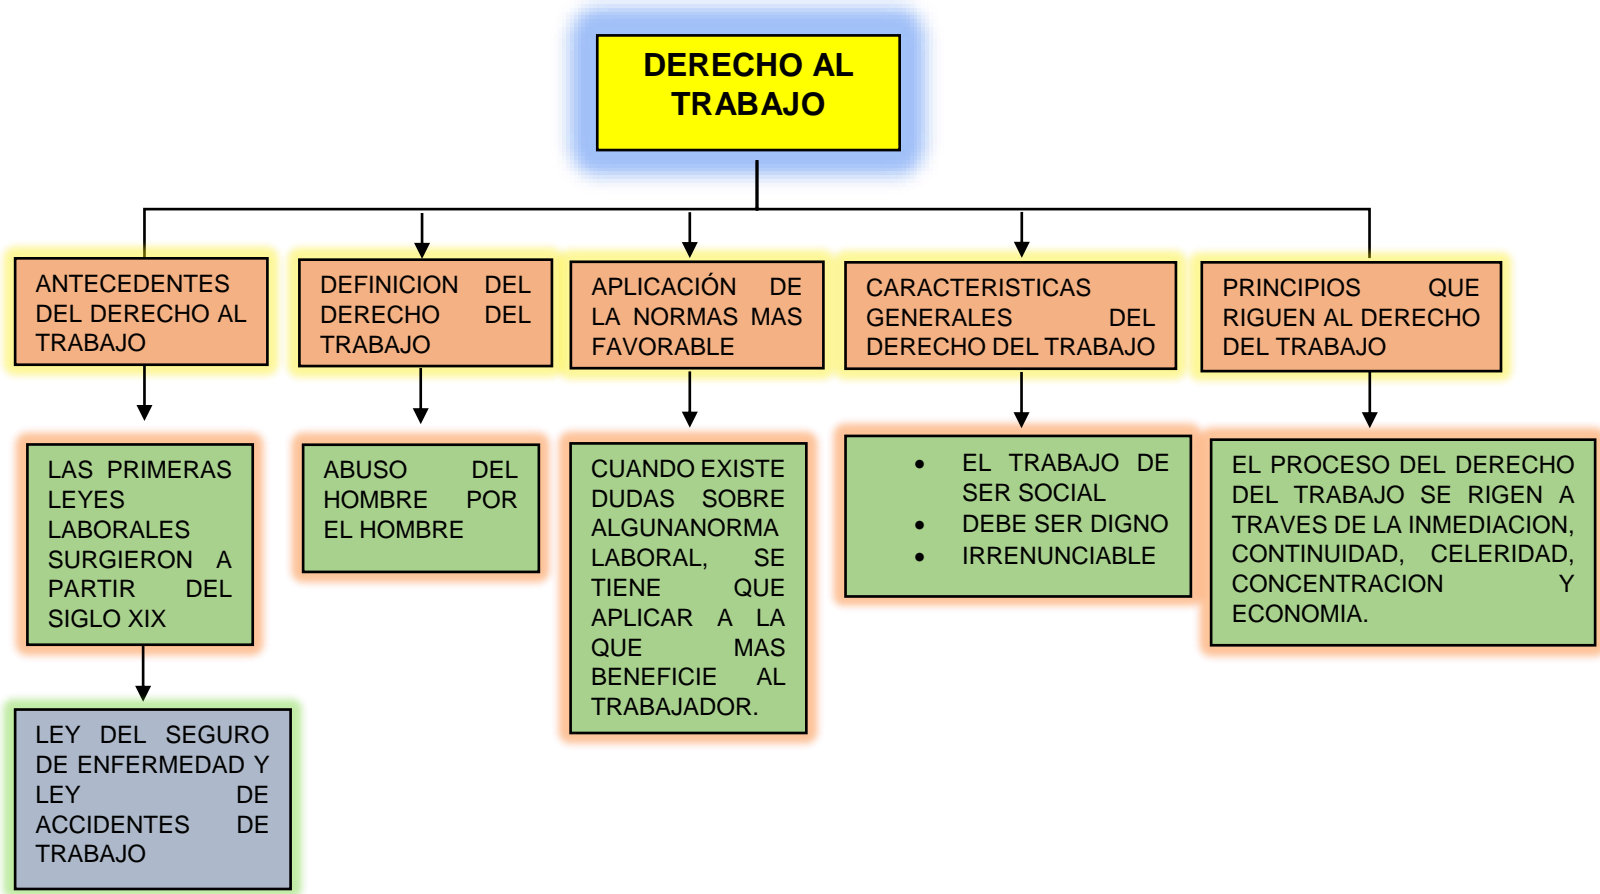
DERECHO AL TRABAJO

ANTECEDENTES DEL DERECHO AL TRABAJO

LAS PRIMERAS LEYES LABORALES SURGIERON A PARTIR DEL SIGLO XIX

LEY DEL SEGURO DE ENFERMEDAD Y LEY DE ACCIDENTES DE TRABAJO

DEFINICION DEL DERECHO DEL TRABAJO

ABUSO DEL HOMBRE POR EL HOMBRE

APLICACIÓN DE LA NORMAS MAS FAVORABLE

CUANDO EXISTE DUDAS SOBRE ALGUNANORMA LABORAL, SE TIENE QUE APLICAR A LA QUE MAS BENEFICIE AL TRABAJADOR.

CARACTERISTICAS GENERALES DEL DERECHO DEL TRABAJO

• EL TRABAJO DE SER SOCIAL
• DEBE SER DIGNO
• IRRENUNCIABLE

PRINCIPIOS QUE RIGUEN AL DERECHO DEL TRABAJO

EL PROCESO DEL DERECHO DEL TRABAJO SE RIGEN A TRAVES DE LA INMEDIACION, CONTINUIDAD, CELERIDAD, CONCENTRACION Y ECONOMIA.